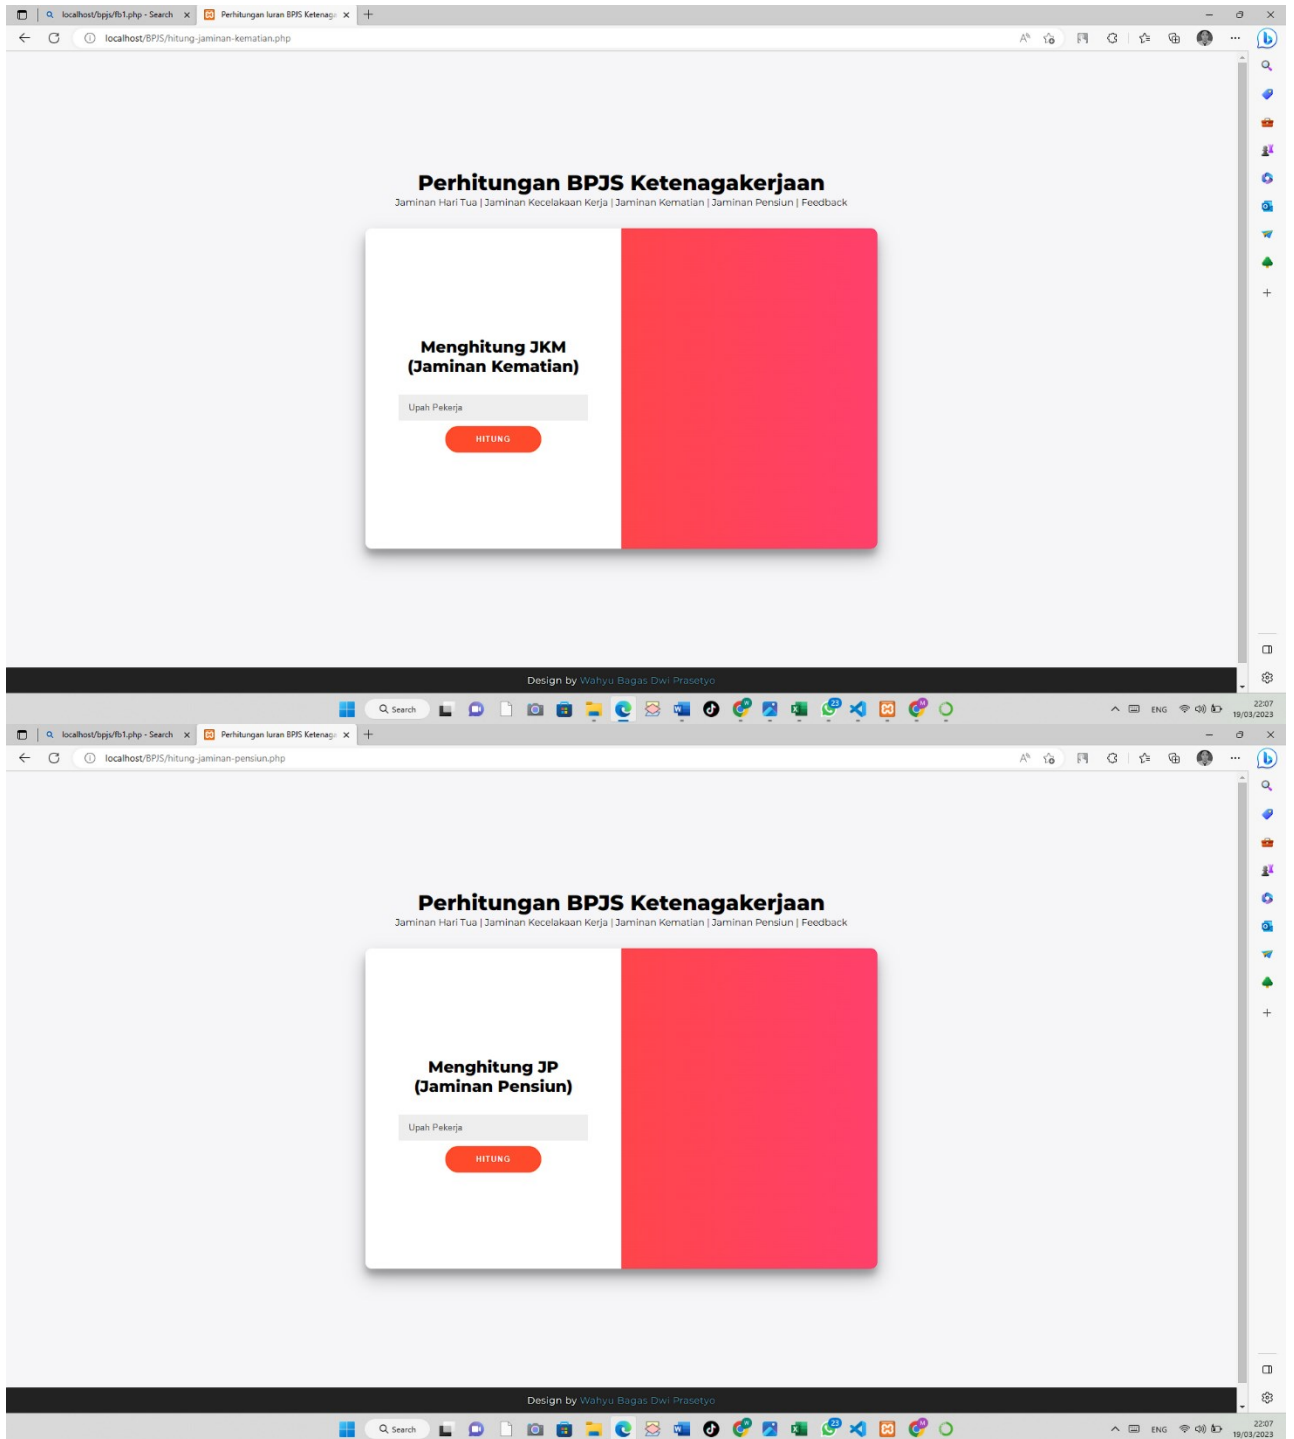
localhost/bpjs/fb1.php - Search ×
Perhitungan Iuran BPJS Ketenaga ×
+
localhost/BPJS/hitung-jaminan-kematian.php

Perhitungan BPJS Ketenagakerjaan
Jaminan Hari Tua | Jaminan Kecelakaan Kerja | Jaminan Kematian | Jaminan Pensiun | Feedback

Menghitung JKM
(Jaminan Kematian)

Upah Pekerja

HITUNG

Design by Wahyu Bagas Dwi Prasetyo

Search
ENG
22:07
19/03/2023

localhost/bpjs/fb1.php - Search ×
Perhitungan Iuran BPJS Ketenaga ×
+
localhost/BPJS/hitung-jaminan-pensiun.php

Perhitungan BPJS Ketenagakerjaan
Jaminan Hari Tua | Jaminan Kecelakaan Kerja | Jaminan Kematian | Jaminan Pensiun | Feedback

Menghitung JP
(Jaminan Pensiun)

Upah Pekerja

HITUNG

Design by Wahyu Bagas Dwi Prasetyo

Search
ENG
22:07
19/03/2023